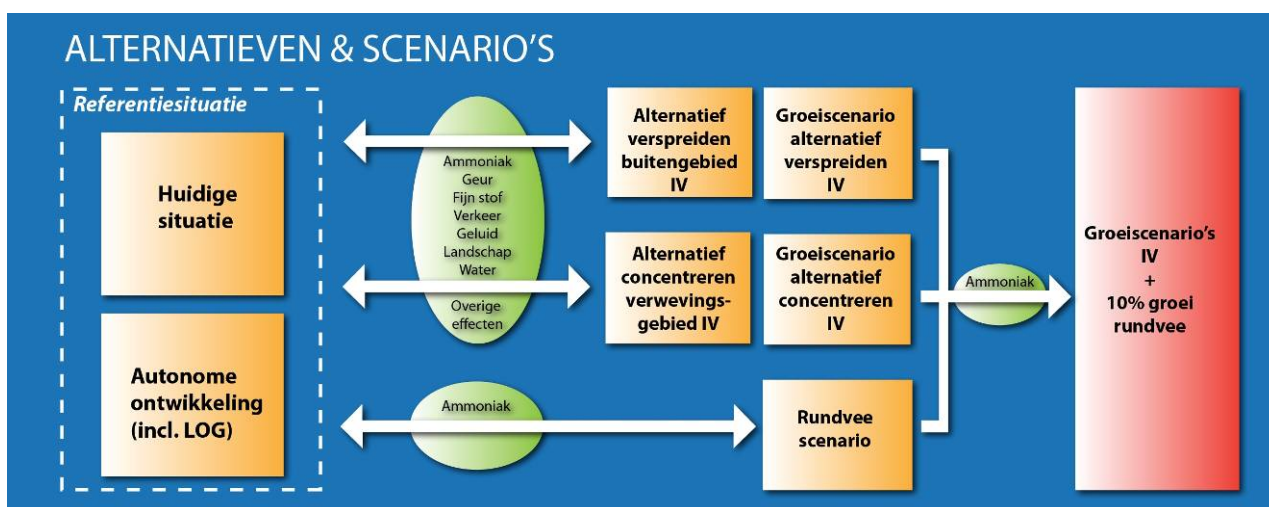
ALTERNATIEVEN & SCENARIO'S

Referentiesituatie

Huidige situatie

Autonome ontwikkeling (incl. LOG)

Ammoniak
Geur
Fijn stof
Verkeer
Geluid
Landschap
Water
Overige effecten

Alternatief verspreiden buitengebied IV

Groeiscenario alternatief verspreiden IV

Alternatief concentreren verwevingsgebied IV

Groeiscenario alternatief concentreren IV

Ammoniak

Rundvee scenario

Ammoniak

Groeiscenario's IV + 10% groei rundvee